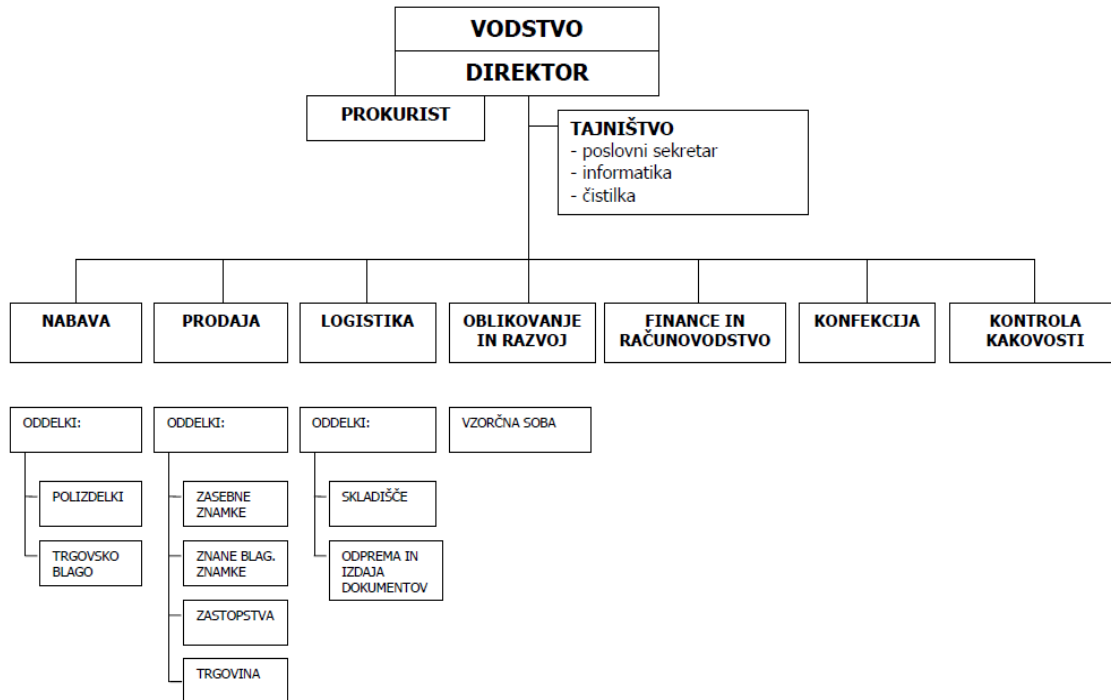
VODSTVO

DIREKTOR

PROKURIST

TAJNIŠTVO
- poslovni sekretar
- informatika
- čistilka

NABAVA

PRODAJA

LOGISTIKA

OBLIKOVANJE IN RAZVOJ

FINANCE IN RAČUNOVODSTVO

KONFEKCIJA

KONTROLA KAKOVOSTI

ODDELKI:

POLIZDELKI

TRGOVSKO BLAGO

ODDELKI:

ZASEBNE ZNAMKE

ZNANE BLAG. ZNAMKE

ZASTOPSTVA

TRGOVINA

ODDELKI:

SKLADIŠČE

ODPREMA IN IZDAJA DOKUMENTOV

VZORČNA SOBA